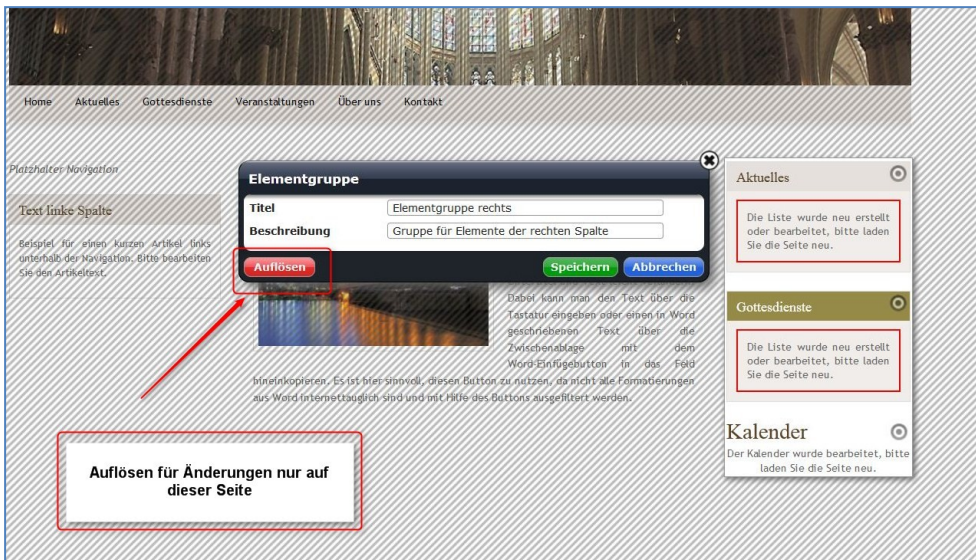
Home Aktuelles Gottesdienste Veranstaltungen Über uns Kontakt

Platzhalter Navigation

Text linke Spalte

Beispiel für einen kurzen Artikel links unterhalb der Navigation. Bitte bearbeiten Sie den Artikeltext.

Elementgruppe

| Titel | Elementgruppe rechts |
|---|---|
| Beschreibung | Gruppe für Elemente der rechten Spalte |

Auflösen

Speichern Abbrechen

Dabei kann man den Text über die Tastatur eingeben oder einen in Word geschriebenen Text über die Zwischenablage mit dem Word-Einfügebutton in das Feld hineinkopieren. Es ist hier sinnvoll, diesen Button zu nutzen, da nicht alle Formatierungen aus Word internettauglich sind und mit Hilfe des Buttons ausgefiltert werden.

Auflösen für Änderungen nur auf dieser Seite

Aktuelles

Die Liste wurde neu erstellt oder bearbeitet, bitte laden Sie die Seite neu.

Gottesdienste

Die Liste wurde neu erstellt oder bearbeitet, bitte laden Sie die Seite neu.

Kalender

Der Kalender wurde bearbeitet, bitte laden Sie die Seite neu.